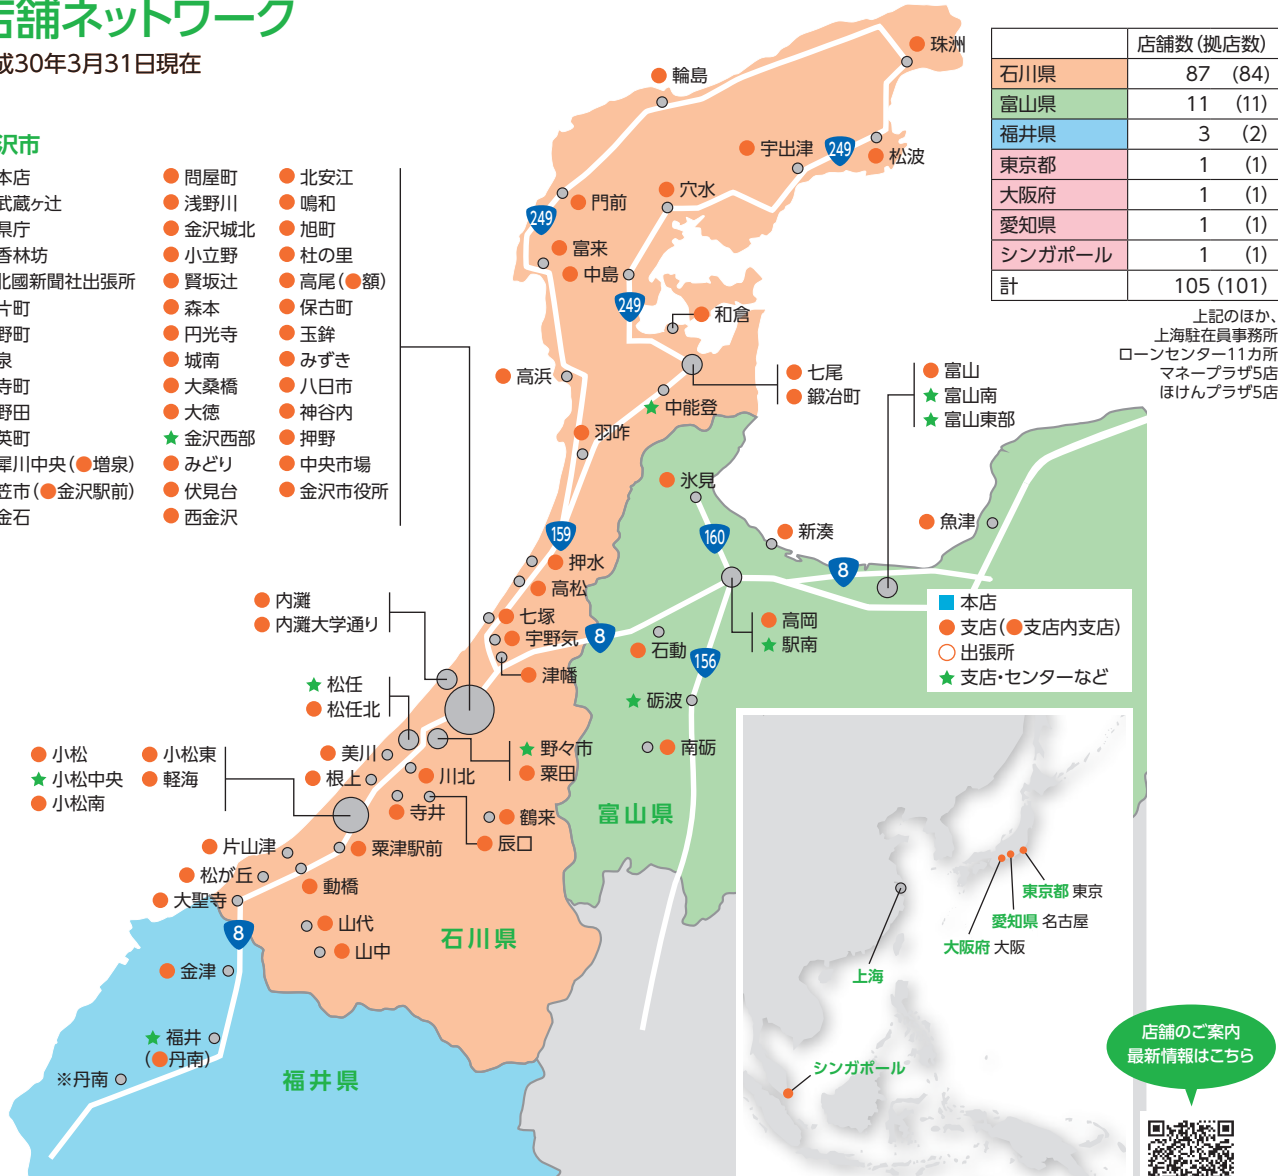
店舗ネットワーク
成30年3月31日現在

沢市
本店
武蔵ヶ辻
県庁
香林坊
北國新聞社出張所
片町
野町
泉
寺町
野田
英町
犀川中央(増泉)
笠市(金沢駅前)
金石

問屋町
浅野川
金沢城北
小立野
賢坂辻
森本
円光寺
城南
大桑橋
大徳
金沢西部
みどり
伏見台
西金沢

北安江
鳴和
旭町
杜の里
高尾(額)
保古町
玉鉾
みずき
八日市
神谷内
押野
中央市場
金沢市役所

| | 店舗数(拠店数) |
|---|---|
| 石川県 | 87 (84) |
| 富山県 | 11 (11) |
| 福井県 | 3 (2) |
| 東京都 | 1 (1) |
| 大阪府 | 1 (1) |
| 愛知県 | 1 (1) |
| シンガポール | 1 (1) |
| 計 | 105 (101) |

上記のほか、
上海駐在員事務所
ローンセンター11カ所
マネープラザ5店
ほけんプラザ5店

珠洲
輪島
宇出津
249
松波
穴水
門前
249
富来
中島
249
和倉
高浜
七尾
鍛冶町
中能登
富山
富山南
富山東部
羽咋
氷見
160
新湊
魚津
159
押水
高松
8
内灘
内灘大学通り
七塚
宇野気
8
高岡
駅南
石動
156
津幡
本店
支店(支店内支店)
出張所
支店・センターなど
松任
松任北
砺波
野々市
南砺
小松
小松中央
小松南
小松東
軽海
美川
根上
川北
粟田
寺井
鶴来
富山県
片山津
粟津駅前
辰口
松が丘
動橋
大聖寺
山代
8
山中
石川県
金津
福井
(丹南)
※丹南
福井県
東京都 東京
愛知県 名古屋
大阪府 大阪
上海
シンガポール
店舗のご案内
最新情報はこちら